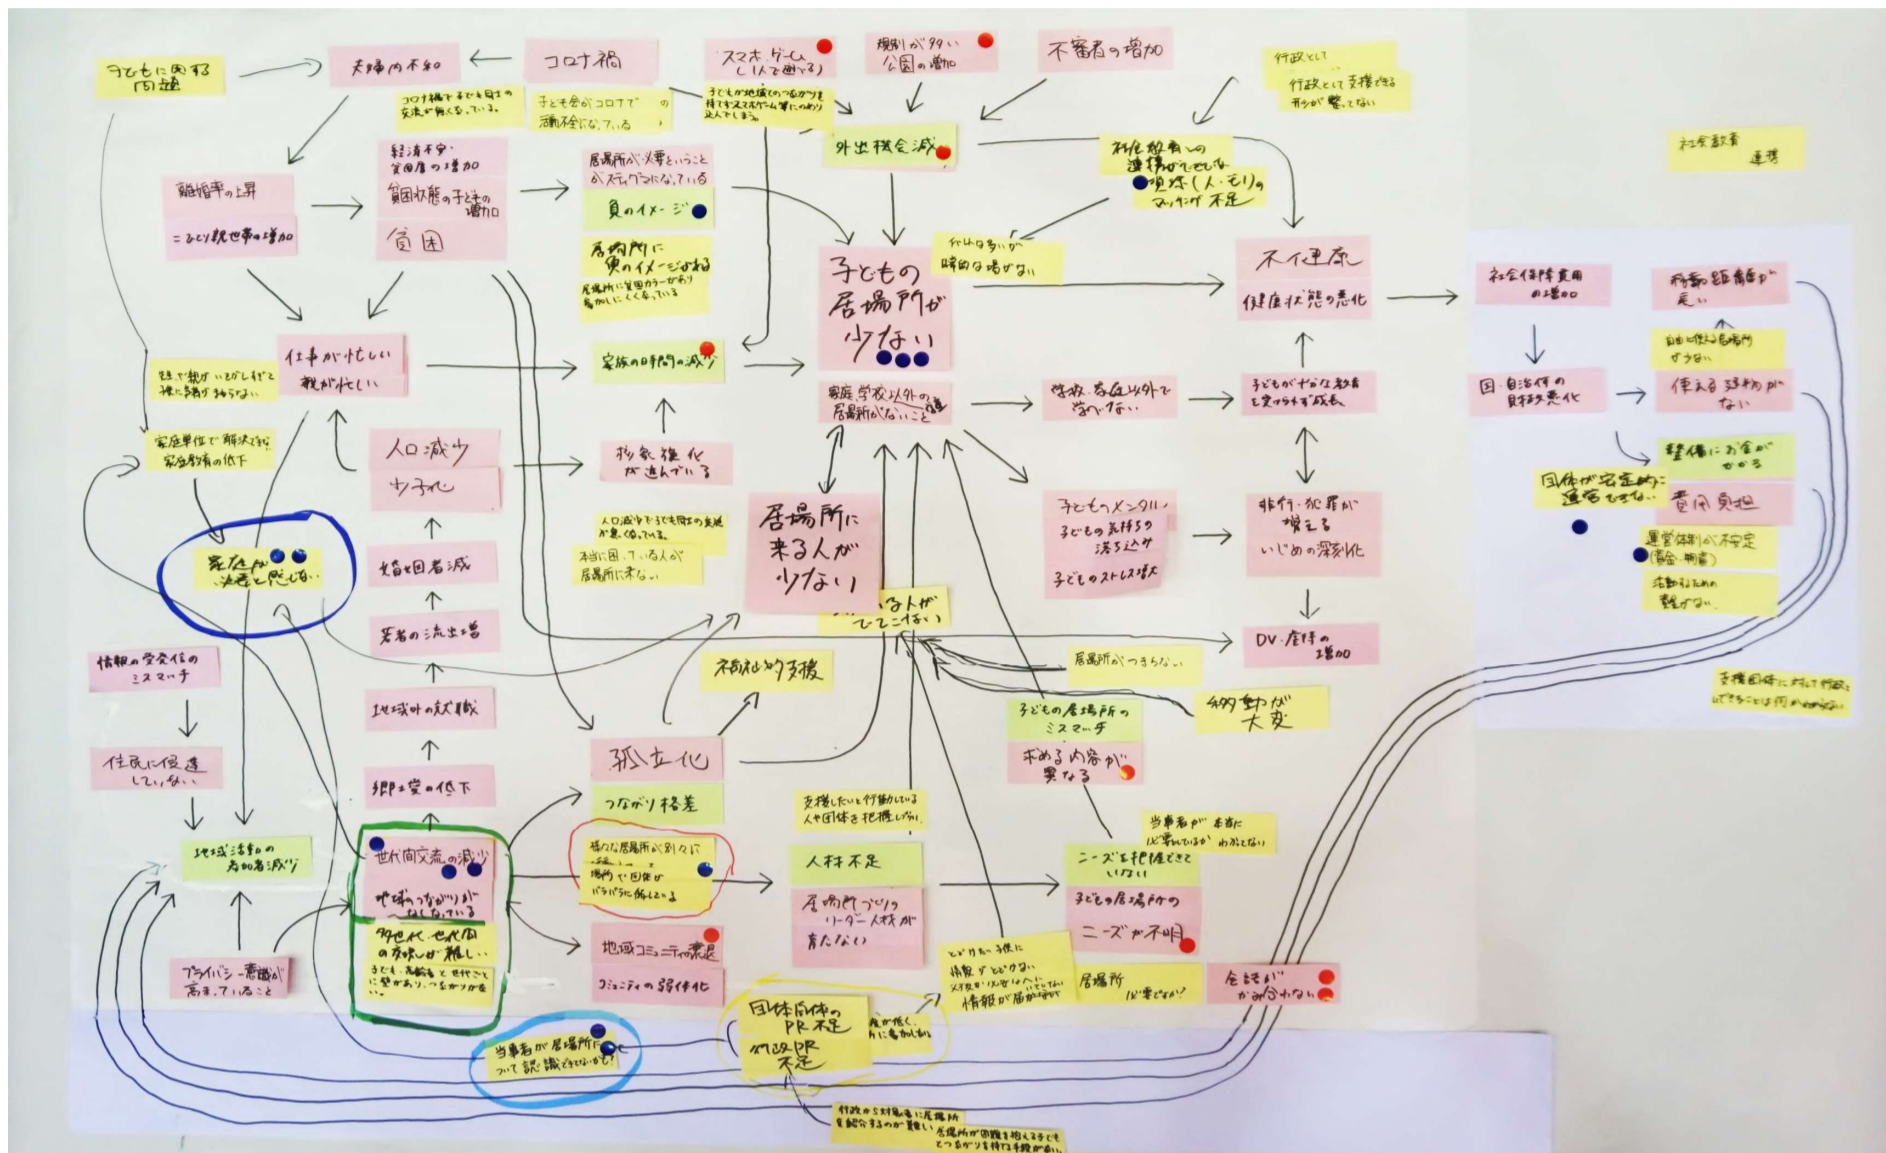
子どもに関する問題

夫婦内不和

コロナ禍

コロナ禍で子ども同士の交流が減っている。

子ども会がコロナで活動停止になっている

スマホ・ゲーム（1人で遊べる）

子どもが地域とのつながりを持てずスマホゲーム等にのめり込んでしまう。

規制が多い公園の増加

不審者の増加

行政として
行政として支援できる形が整ってない

外出機会減

社会教育
連携

経済不安・貧困層の増加

貧困状態の子どもの増加

貧困

離婚率の上昇

ミヨリ親世帯の増加

居場所が必要ということがスティグマになっている

負のイメージ

居場所に負のイメージがある

居場所に貧困カラーがあり参加しにくくなっている

行政機関への連携ができてない

資源（人・モノ）のマッチング不足

行くは多いが時的な場がない

子どもの居場所が少ない

不健康

健康状態の悪化

社会保障費用の増加

移動距離が長い

国・自治体の財政悪化

自由に使える居場所が少ない

使える建物がない

整備にお金がかかる

団体が安定的に運営できない

費用負担

運営体制が不安定（資金・人材）

活動するための費用がない

支援団体に対して行政ができることは何か分からない

仕事が忙しい
親が忙しい

共働きで親がいそがしすぎて子供に手が回らない

家族の時間の減少

家庭・学校以外の居場所がないこと

学校・家庭以外で学べない

子どもが十分な教育を受けられず成長

家庭単位で解決できない
家庭教育の低下

人口減少

少子化

核家族化が進んでいる

婚姻者減

居場所に来る人が少ない

子どものメンタル
子どもの気持ちの落ち込み

子どものストレス増大

非行・犯罪が増える
いじめの深刻化

孤立が決定的に

人口減少で子ども同士の交流が少なくなっている。

本当に困っている人が居場所に来ない

来る人がでてこない

若者の流出増

DV・虐待の増加

情報の受発信のミスマッチ

地域外の就職

福祉的支援

居場所がつまらない

移動が大変

住民に浸透していない

郷土愛の低下

孤立化

子どもの居場所のミスマッチ

求める内容が異なる

つながり格差

支援したいと行動している人や団体を把握しづらい

当事者が本当に必要であるか分かってない

地域活動の参加者減少

世代間交流の減少

地域のつながりがなくなっている

様々な居場所が別々に
場所や団体がバラバラに活動している

人材不足

居場所づくりリーダー人材が育たない

ニーズを把握できていない

子どもの居場所のニーズが不明

多世代・世代間の交流が難しい

子ども・高齢者と世代ごとに壁があり、つながりがない

地域コミュニティ衰退

コミュニティの弱体化

どこがどの子供に情報が届かない
情報が届かない

居場所
必要でない?

会話がかみ合わない

プライバシー意識が高まっていること

当事者が居場所について認識できていない

団体向けのPR不足

行政PR不足

が低くかに参加しない

行政から対象者に居場所を紹介するのが難しい 居場所が困難を抱える子どもとつながりを持つ手段がない